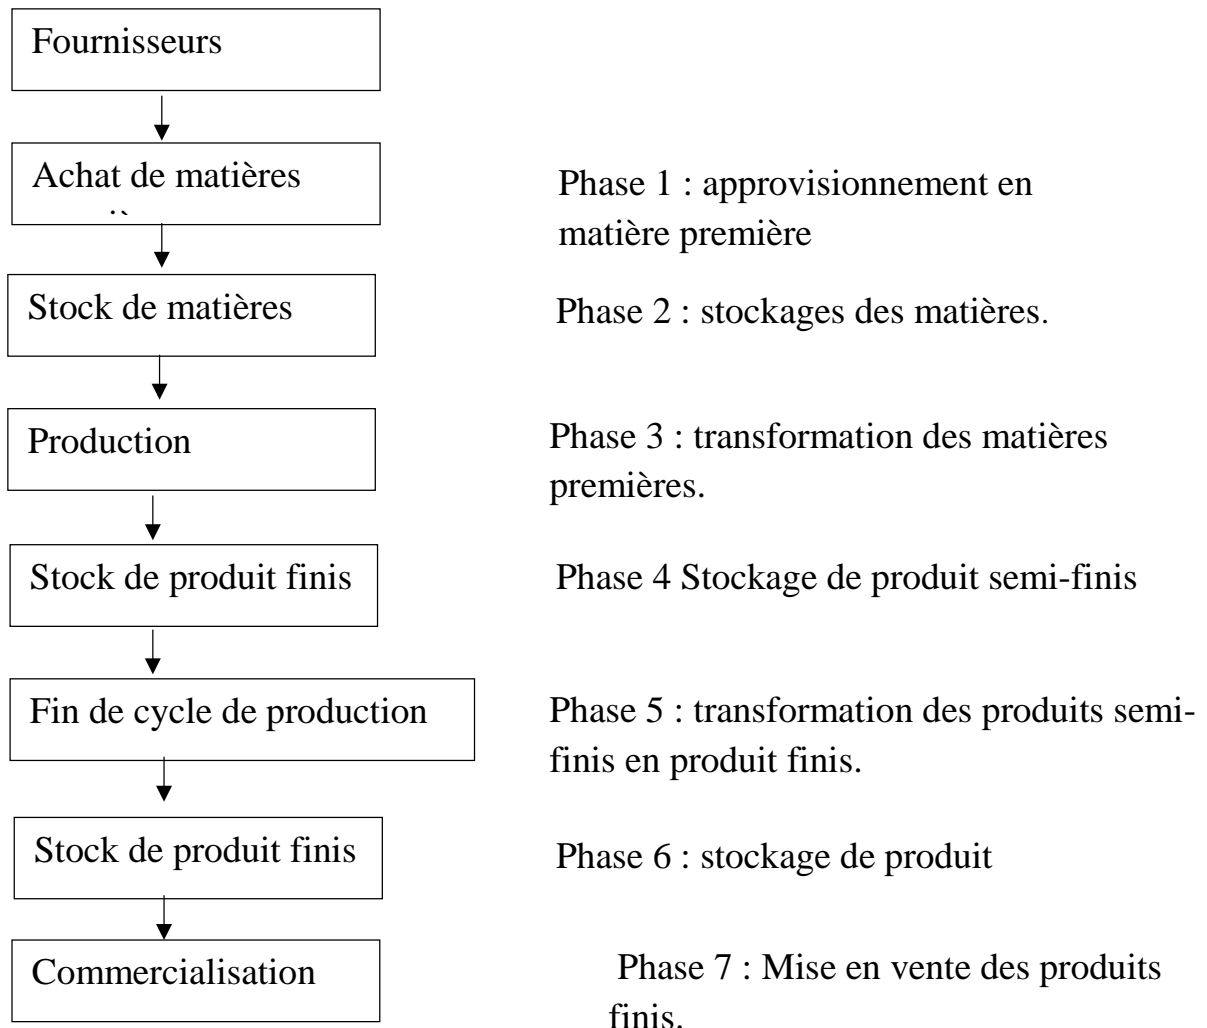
Fournisseurs

Achat de matières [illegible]

Phase 1 : approvisionnement en matière première

Stock de matières

Phase 2 : stockages des matières.

Production

Phase 3 : transformation des matières premières.

Stock de produit finis

Phase 4 Stockage de produit semi-finis

Fin de cycle de production

Phase 5 : transformation des produits semi-finis en produit finis.

Stock de produit finis

Phase 6 : stockage de produit

Commercialisation

Phase 7 : Mise en vente des produits finis.